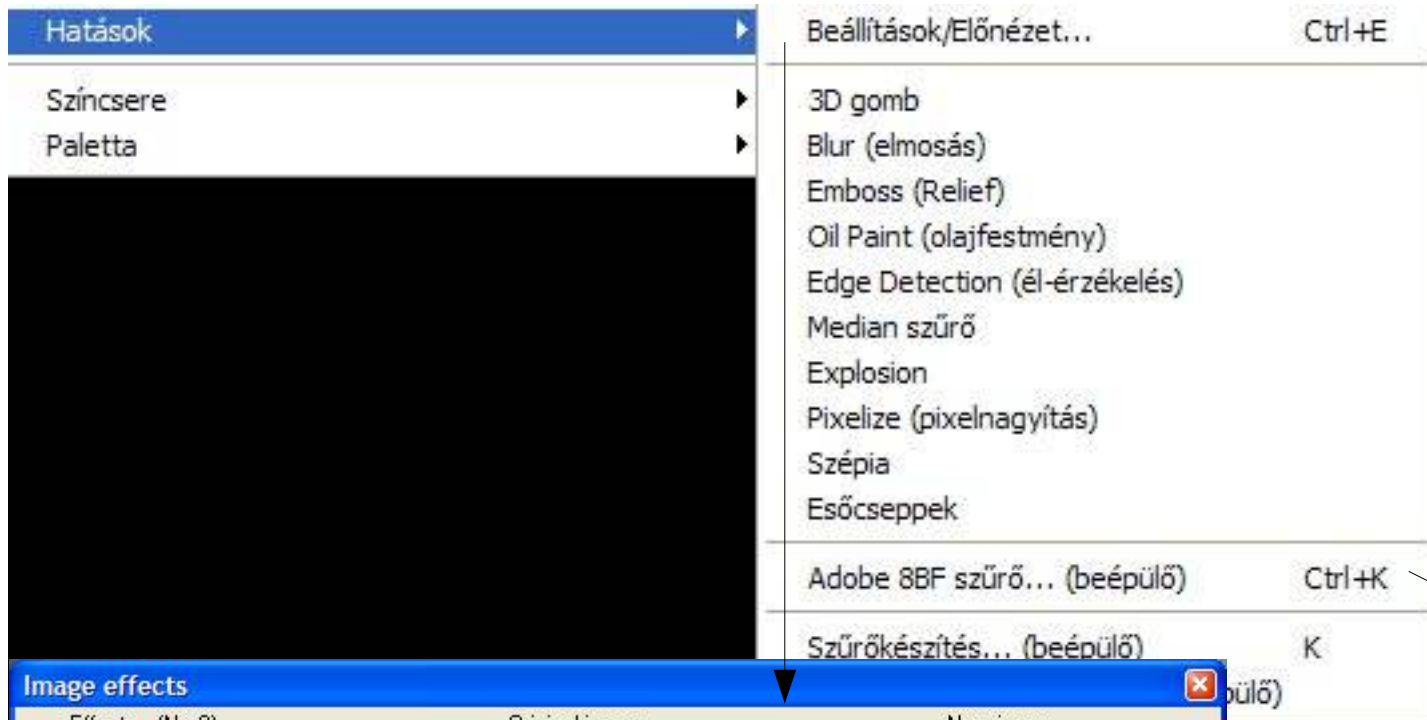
Hatások
Színcsere
Paletta

Beállítások/Előnézet... Ctrl+E
3D gomb
Blur (elmosás)
Emboss (Relief)
Oil Paint (olajfestmény)
Edge Detection (él-érzékelés)
Median szűrő
Explosion
Pixelize (pixelnagyítás)
Szépia
Esőcseppek
Adobe 8BF szűrő... (beépülő) Ctrl+K
Szűrőkészítés... (beépülő) K
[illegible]pülő)

Image effects
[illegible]